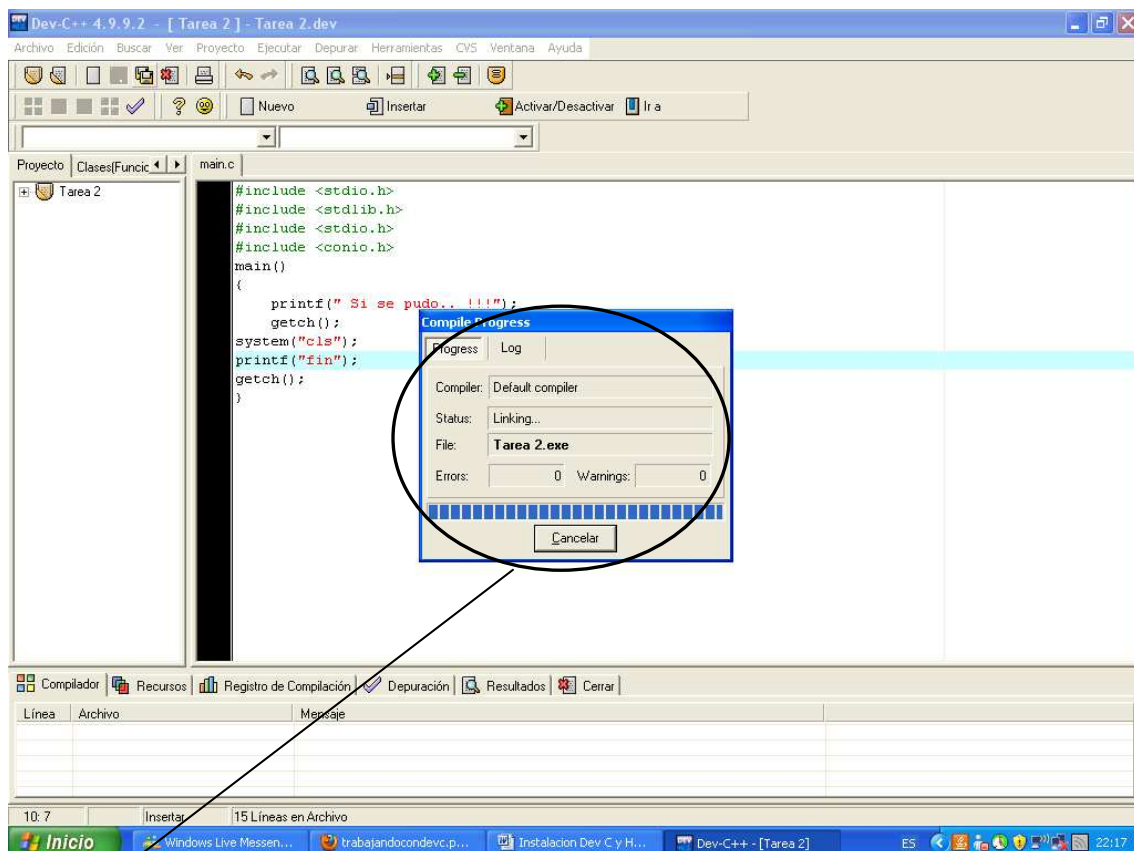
Dev-C++ 4.9.9.2 - [ Tarea 2 ] - Tarea 2.dev

Archivo Edición Buscar Ver Proyecto Ejecutar Depurar Herramientas CVS Ventana Ayuda

Nuevo Insertar Activar/Desactivar Ir a

Proyecto Clases(Funcic

main.c

Tarea 2

#include <stdio.h>
#include <stdlib.h>
#include <stdio.h>
#include <conio.h>
main()
{
printf(" Si se pudo.. !!!");
getch();
system("cls");
printf("fin");
getch();
}

Compile Progress

Progress Log

Compiler: Default compiler

Status: Linking...

File: Tarea 2.exe

Errors: 0 Warnings: 0

Cancelar

Compilador Recursos Registro de Compilación Depuración Resultados Cerrar

| Línea | Archivo | Mensaje |
|---|---|---|

10: 7 Insertar 15 Líneas en Archivo

Inicio Windows Live Messen... trabajandocondevc.p... Instalacion Dev C y H... Dev-C++ - [Tarea 2] ES 22:17